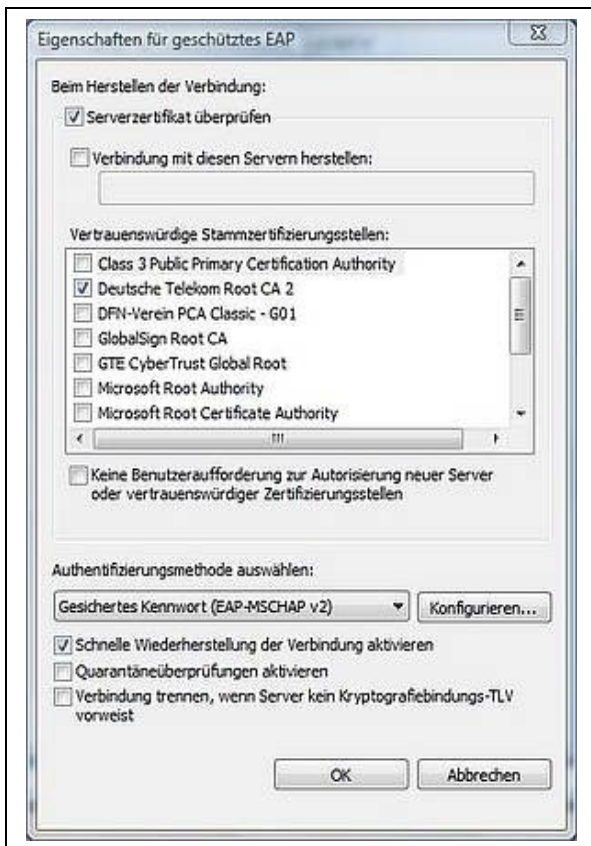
Eigenschaften für geschütztes EAP

Beim Herstellen der Verbindung:

Serverzertifikat überprüfen

Verbindung mit diesen Servern herstellen:

Vertrauenswürdige Stammzertifizierungsstellen:

Class 3 Public Primary Certification Authority
Deutsche Telekom Root CA 2
DFN-Verein PCA Classic - G01
GlobalSign Root CA
GTE CyberTrust Global Root
Microsoft Root Authority
Microsoft Root Certificate Authority

Keine Benutzeraufforderung zur Autorisierung neuer Server oder vertrauenswürdiger Zertifizierungsstellen

Authentifizierungsmethode auswählen:

Gesichertes Kennwort (EAP-MSCHAP v2)

Konfigurieren...

Schnelle Wiederherstellung der Verbindung aktivieren
Quarantäneüberprüfungen aktivieren
Verbindung trennen, wenn Server kein Kryptografiebindungs-TLV vorweist

OK

Abbrechen